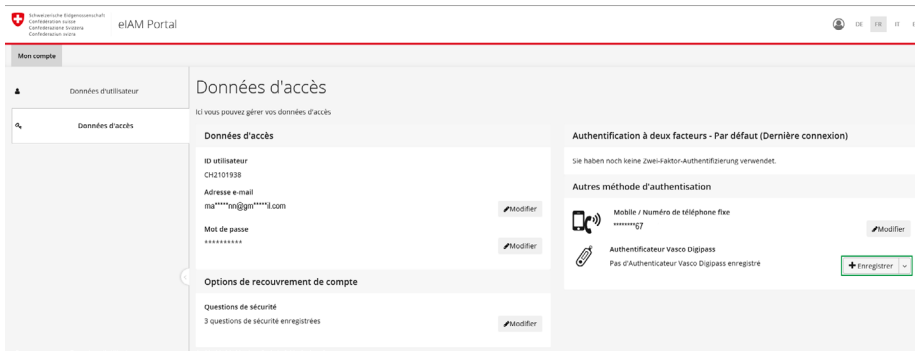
Schweizerische Eidgenossenschaft
Confédération suisse
Confederazione Svizzera
Confederaziun svizra

eIAM Portal

DE FR IT E

Mon compte

Données d'utilisateur

Données d'accès

Données d'accès

Ici vous pouvez gérer vos données d'accès

Données d'accès

ID utilisateur
CH2101938

Adresse e-mail
ma*****nn@gm*****il.com

Modifier

Mot de passe
**********

Modifier

Options de recouvrement de compte

Questions de sécurité
3 questions de sécurité enregistrées

Modifier

Authentification à deux facteurs - Par défaut (Dernière connexion)

Sie haben noch keine Zwei-Faktor-Authentifizierung verwendet.

Autres méthode d'authentisation

Mobile / Numéro de téléphone fixe
********67

Modifier

Authentificateur Vasco Digipass
Pas d'Authenticateur Vasco Digipass enregistré

Enregistrer